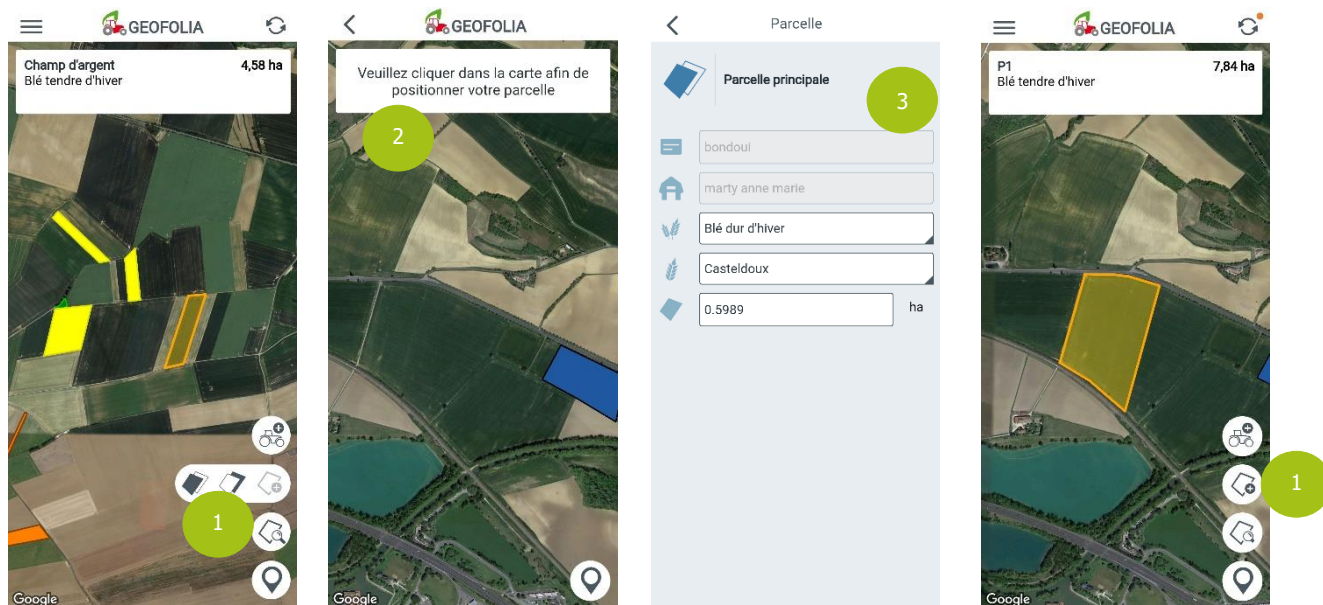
GEOFOLIA

Champ d'argent 4,58 ha
Blé tendre d'hiver

1

Google

GEOFOLIA

Veuillez cliquer dans la carte afin de positionner votre parcelle

2

Google

Parcelle

Parcelle principale

3

bondoui

marty anne marie

Blé dur d'hiver

Casteldoux

0.5989 ha

GEOFOLIA

P1 7,84 ha
Blé tendre d'hiver

1

Google